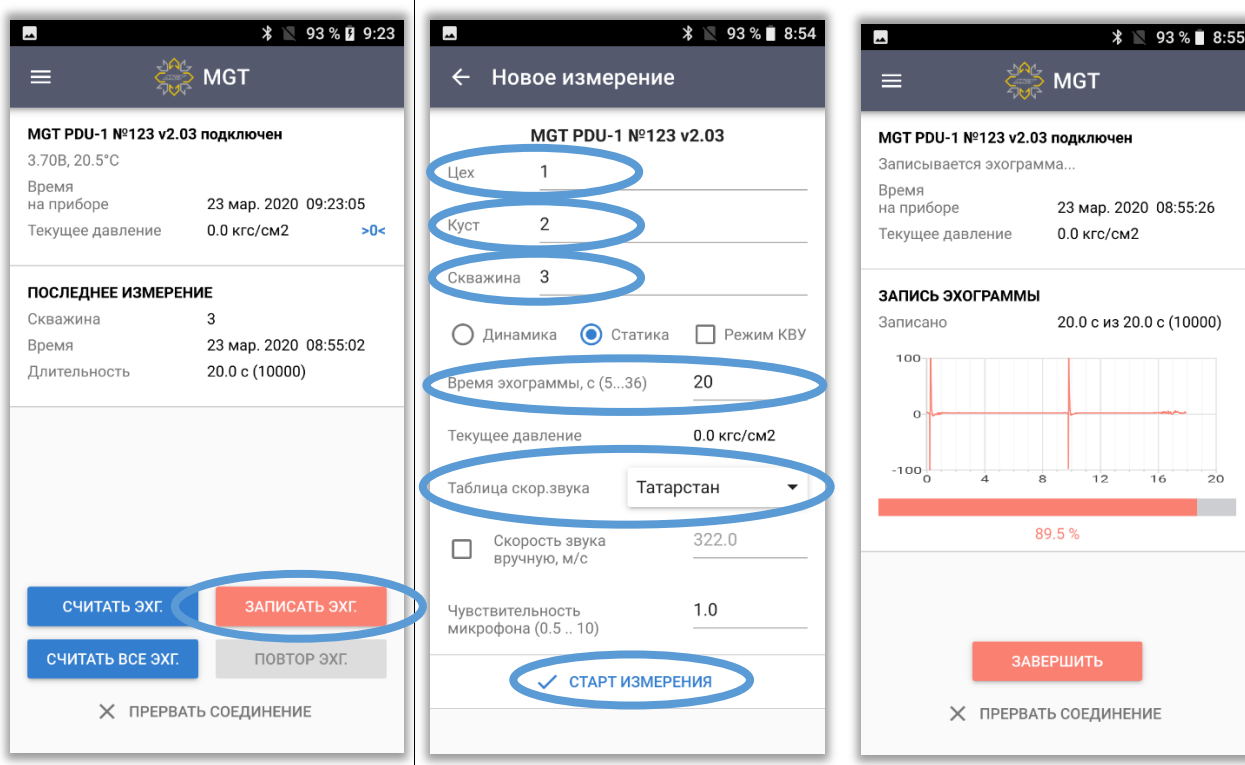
93 % 9:23

MGT

MGT PDU-1 №123 v2.03 подключен

3.70В, 20.5°С

Время на приборе 23 мар. 2020 09:23:05

Текущее давление 0.0 кгс/см2 >0<

ПОСЛЕДНЕЕ ИЗМЕРЕНИЕ

Скважина 3

Время 23 мар. 2020 08:55:02

Длительность 20.0 с (10000)

СЧИТАТЬ ЭХГ. ЗАПИСАТЬ ЭХГ.

СЧИТАТЬ ВСЕ ЭХГ. ПОВТОР ЭХГ.

ПРЕРВАТЬ СОЕДИНЕНИЕ

93 % 8:54

Новое измерение

MGT PDU-1 №123 v2.03

Цех 1

Куст 2

Скважина 3

Динамика Статика Режим КВУ

Время эхограммы, с (5...36) 20

Текущее давление 0.0 кгс/см2

Таблица скор.звука Татарстан

Скорость звука вручную, м/с 322.0

Чувствительность микрофона (0.5 .. 10) 1.0

СТАРТ ИЗМЕРЕНИЯ

93 % 8:55

MGT

MGT PDU-1 №123 v2.03 подключен

Записывается эхограмма...

Время на приборе 23 мар. 2020 08:55:26

Текущее давление 0.0 кгс/см2

ЗАПИСЬ ЭХОГРАММЫ

Записано 20.0 с из 20.0 с (10000)

100
0
-100
0 4 8 12 16 20

89.5 %

ЗАВЕРШИТЬ

ПРЕРВАТЬ СОЕДИНЕНИЕ